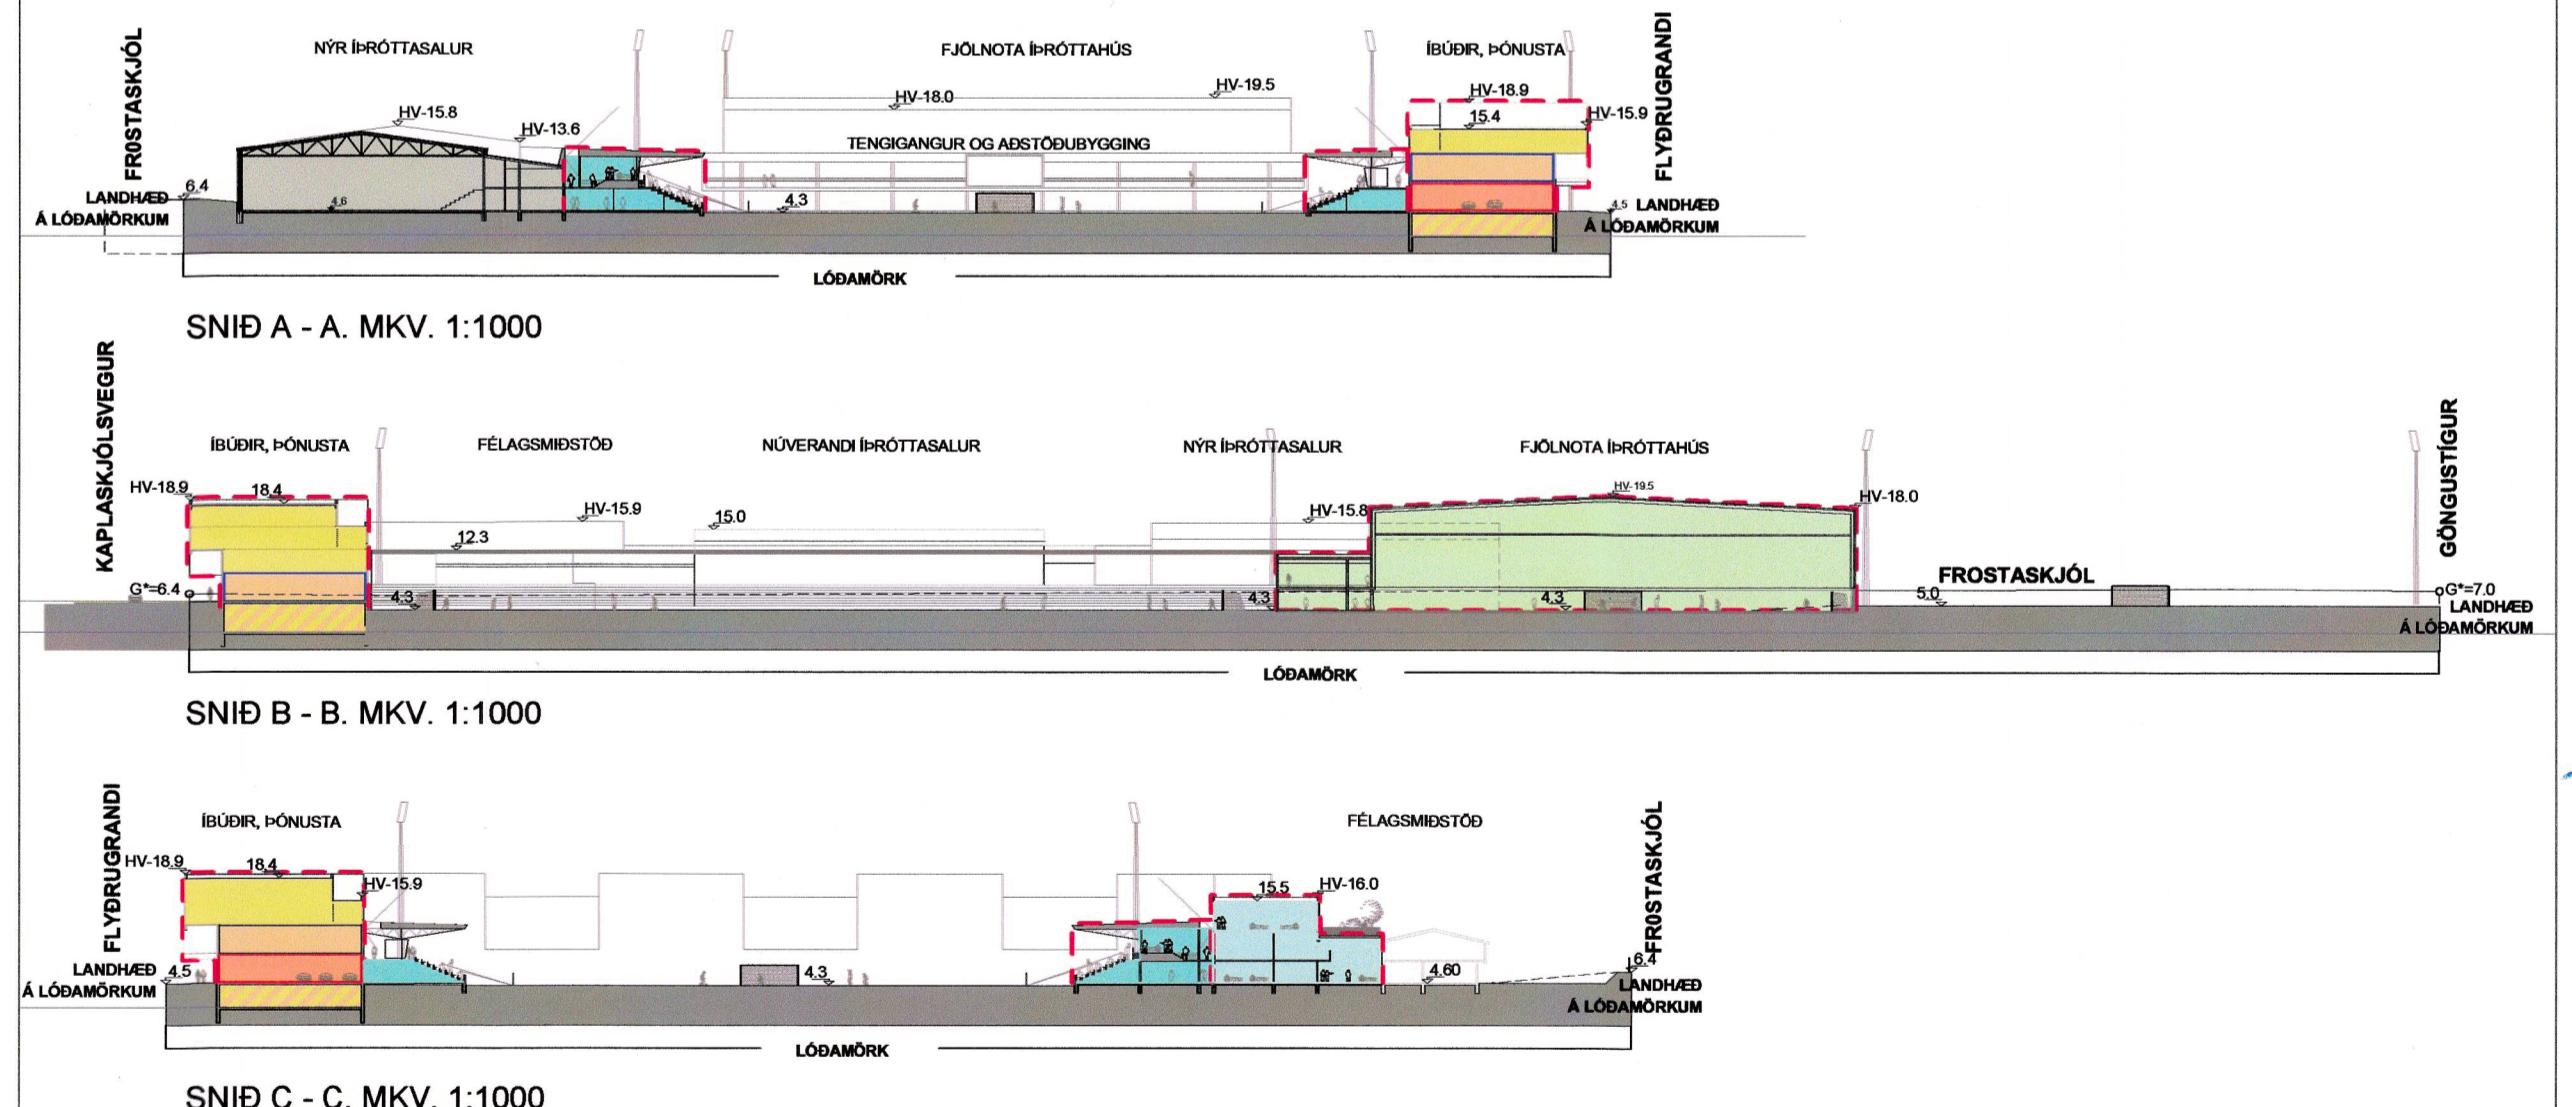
FR0STASKJÓL
NÝR ÍÞRÓTTASALUR
FJÖLNOTA ÍÞRÓTTAHÚS
ÍBÚÐIR, ÞÓNUSTA
FLYÐRUGRANDI
HV-15.8
HV-13.6
HV-18.0
HV-19.5
HV-18.9
15.4
HV-15.9
TENGIGANGUR OG AÐSTÖÐUBYGGING
6.4
LANDHÆÐ
Á LÓÐAMÖRKUM
4.6
4.3
4.5 LANDHÆÐ
Á LÓÐAMÖRKUM
LÓÐAMÖRK

SNIÐ A - A. MKV. 1:1000

KAPLASKJÓLSVEGUR
ÍBÚÐIR, ÞÓNUSTA
FÉLAGSMIÐSTÖÐ
NÚVERANDI ÍÞRÓTTASALUR
NÝR ÍÞRÓTTASALUR
FJÖLNOTA ÍÞRÓTTAHÚS
GÖNGUSTÍGUR
HV-18.9
18.4
HV-15.9
15.0
12.3
HV-15.8
HV-19.5
HV-18.0
G*=6.4
4.3
4.3
4.3
FROSTASKJÓL
5.0
G*=7.0
LANDHÆÐ
Á LÓÐAMÖRKUM
LÓÐAMÖRK

SNIÐ B - B. MKV. 1:1000

FLYÐRUGRANDI
ÍBÚÐIR, ÞÓNUSTA
FÉLAGSMIÐSTÖÐ
FR0STASKJÓL
HV-18.9
18.4
HV-15.9
15.5
HV-16.0
LANDHÆÐ
Á LÓÐAMÖRKUM
4.5
4.3
4.60
6.4
LANDHÆÐ
Á LÓÐAMÖRKUM
LÓÐAMÖRK

SNIÐ C - C. MKV. 1:1000